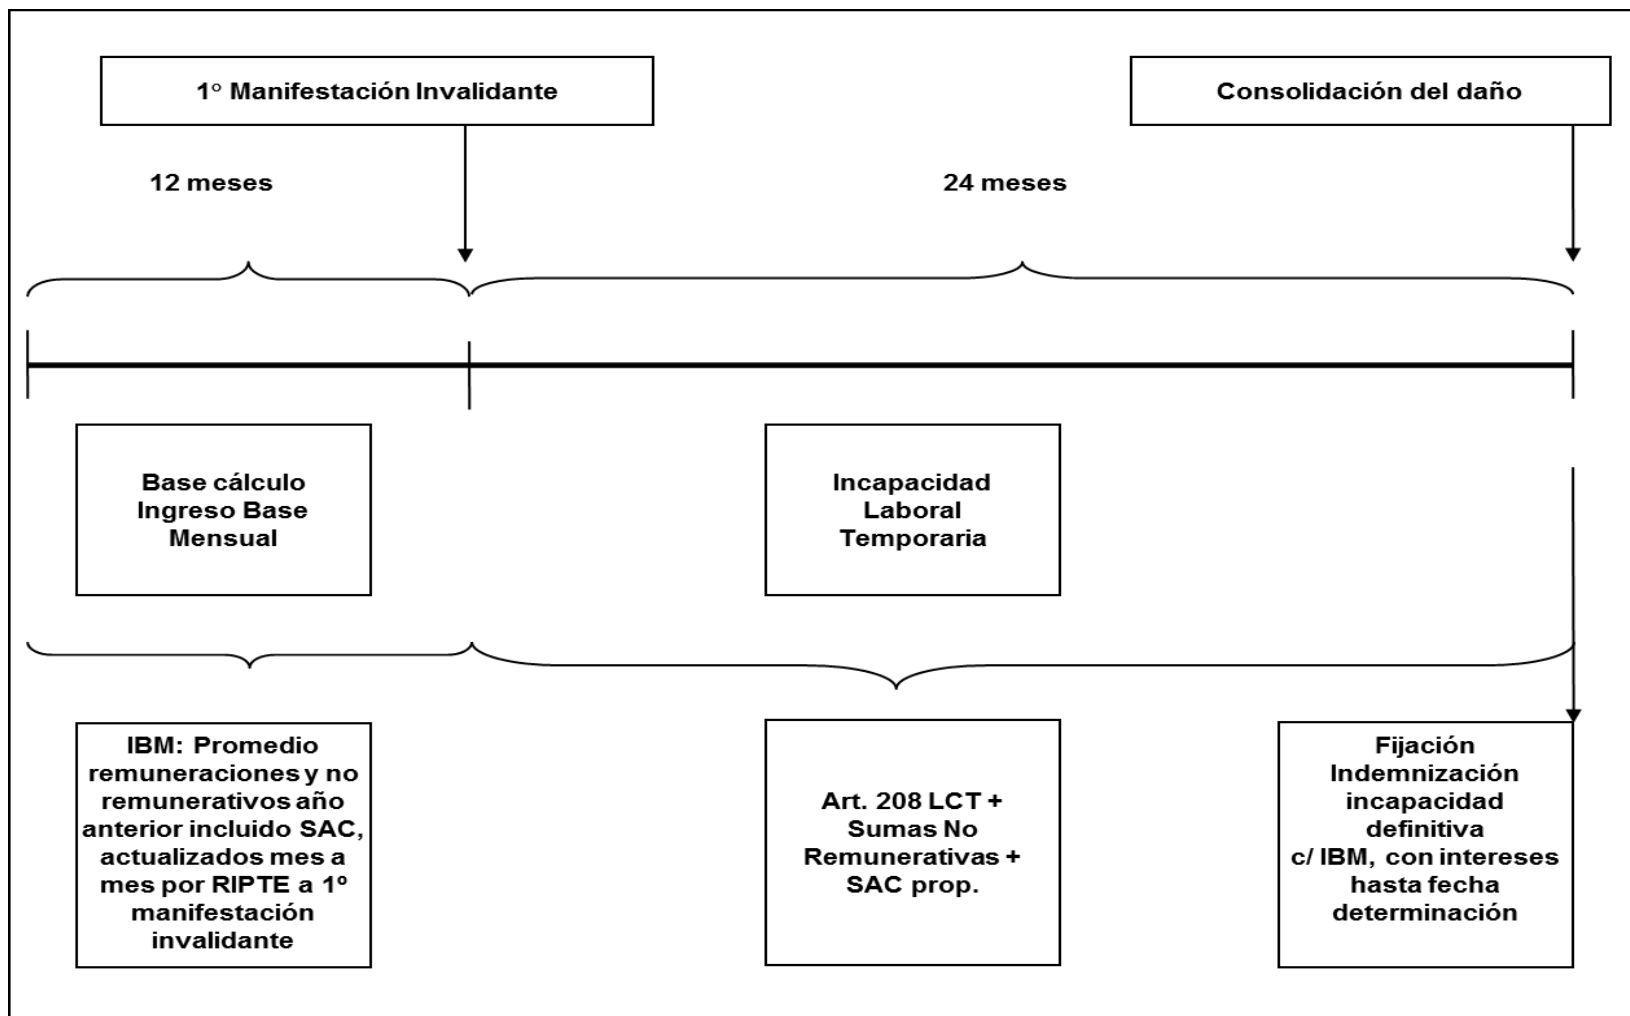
1° Manifestación Invalidante

Consolidación del daño

12 meses

24 meses

Base cálculo Ingreso Base Mensual

Incapacidad Laboral Temporaria

IBM: Promedio remuneraciones y no remunerativos año anterior incluido SAC, actualizados mes a mes por RIPTE a 1º manifestación invalidante

Art. 208 LCT + Sumas No Remunerativas + SAC prop.

Fijación Indemnización incapacidad definitiva c/ IBM, con intereses hasta fecha determinación